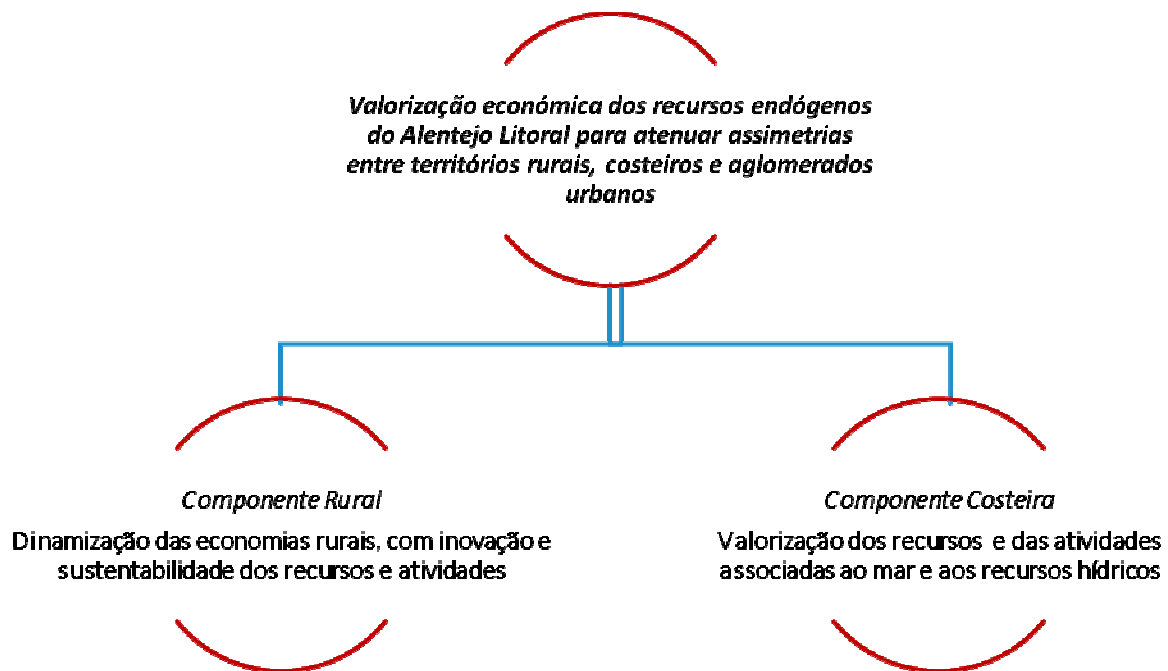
Valorização económica dos recursos endógenos do Alentejo Litoral para atenuar assimetrias entre territórios rurais, costeiros e aglomerados urbanos

Componente Rural
Dinamização das economias rurais, com inovação e sustentabilidade dos recursos e atividades

Componente Costeira
Valorização dos recursos e das atividades associadas ao mar e aos recursos hídricos